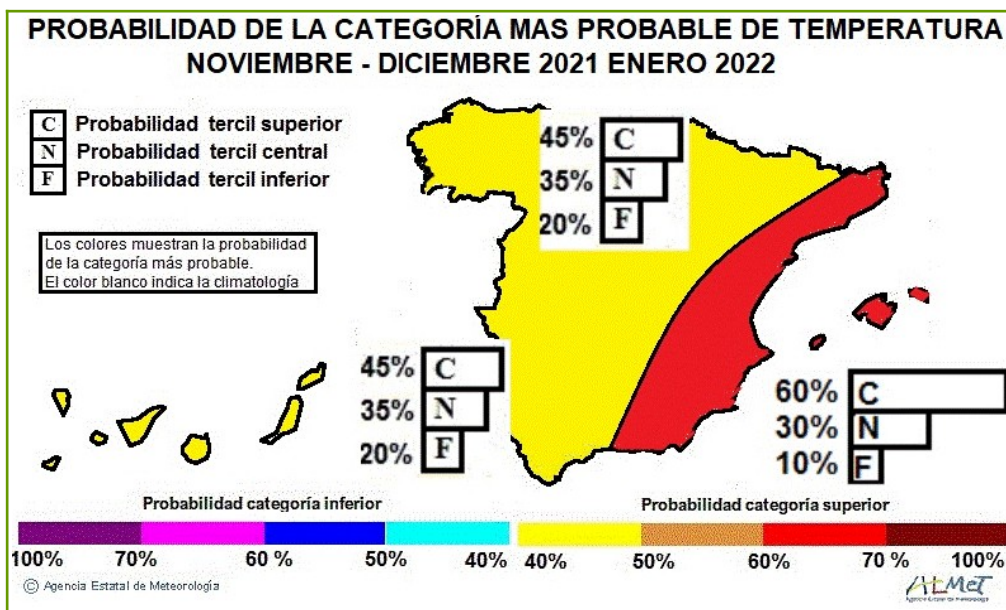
PROBABILIDAD DE LA CATEGORÍA MAS PROBABLE DE TEMPERATURA
NOVIEMBRE - DICIEMBRE 2021 ENERO 2022

C Probabilidad tercil superior
N Probabilidad tercil central
F Probabilidad tercil inferior

Los colores muestran la probabilidad de la categoría más probable. El color blanco indica la climatología

45% C
35% N
20% F

45% C
35% N
20% F

60% C
30% N
10% F

Probabilidad categoría inferior

Probabilidad categoría superior

100% 70% 60 % 50% 40% 40% 50% 60% 70 % 100%

Ⓒ Agencia Estatal de Meteorología

AEMET